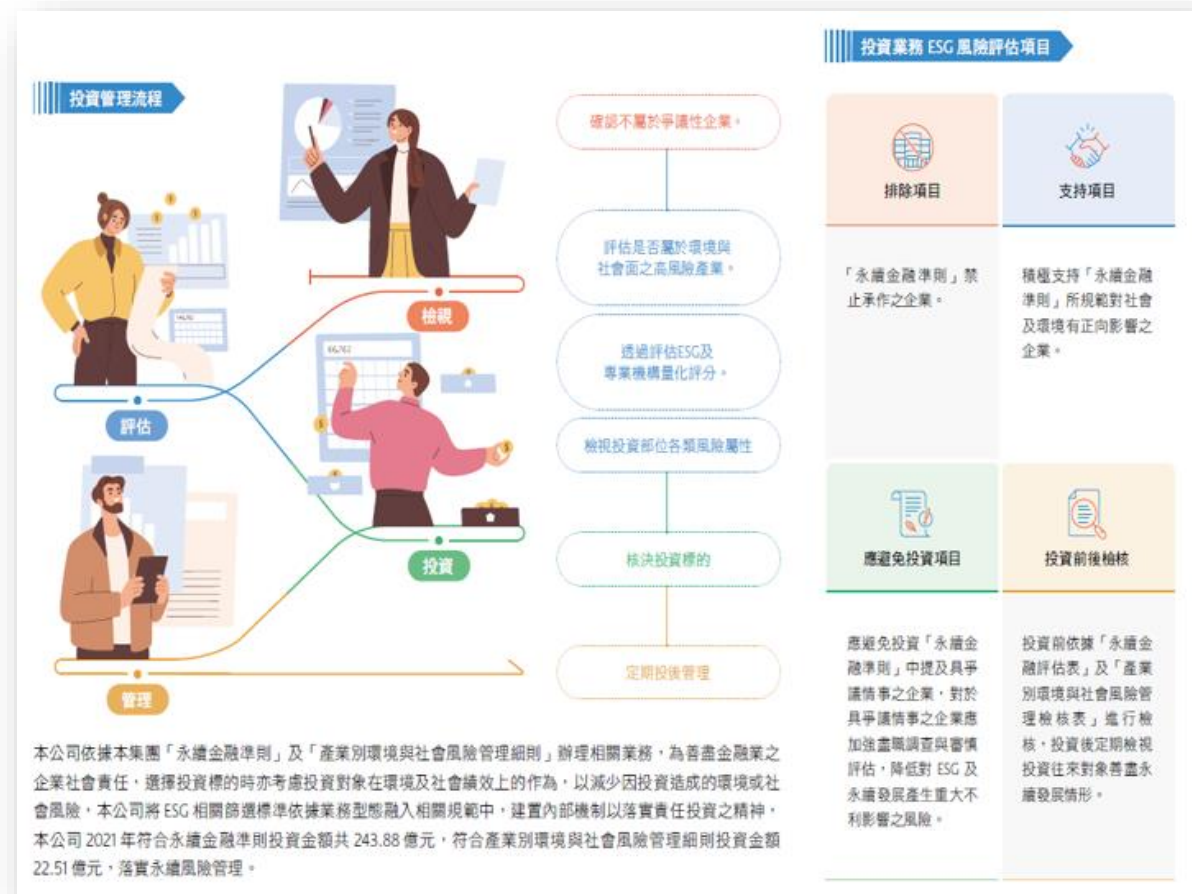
投資管理流程

確認不屬於爭議性企業。

評估是否屬於環境與社會面之高風險產業。

透過評估ESG及專業機構量化評分。

檢視投資部位各類風險屬性

核決投資標的

定期投後管理

檢視

評估

投資

管理

本公司依據本集團「永續金融準則」及「產業別環境與社會風險管理細則」辦理相關業務，為善盡金融業之企業社會責任，選擇投資標的時亦考慮投資對象在環境及社會績效上的作為，以減少因投資造成的環境或社會風險，本公司將 ESG 相關篩選標準依據業務型態融入相關規範中，建置內部機制以落實責任投資之精神，本公司 2021 年符合永續金融準則投資金額共 243.88 億元，符合產業別環境與社會風險管理細則投資金額 22.51 億元，落實永續風險管理。

投資業務 ESG 風險評估項目

排除項目

「永續金融準則」禁止承作之企業。

支持項目

積極支持「永續金融準則」所規範對社會及環境有正向影響之企業。

應避免投資項目

應避免投資「永續金融準則」中提及具爭議情事之企業，對於具爭議情事之企業應加強盡職調查與審慎評估，降低對 ESG 及永續發展產生重大不利影響之風險。

投資前後檢核

投資前依據「永續金融評估表」及「產業別環境與社會風險管理檢核表」進行檢核，投資後定期檢視投資往來對象善盡永續發展情形。

$6,761$